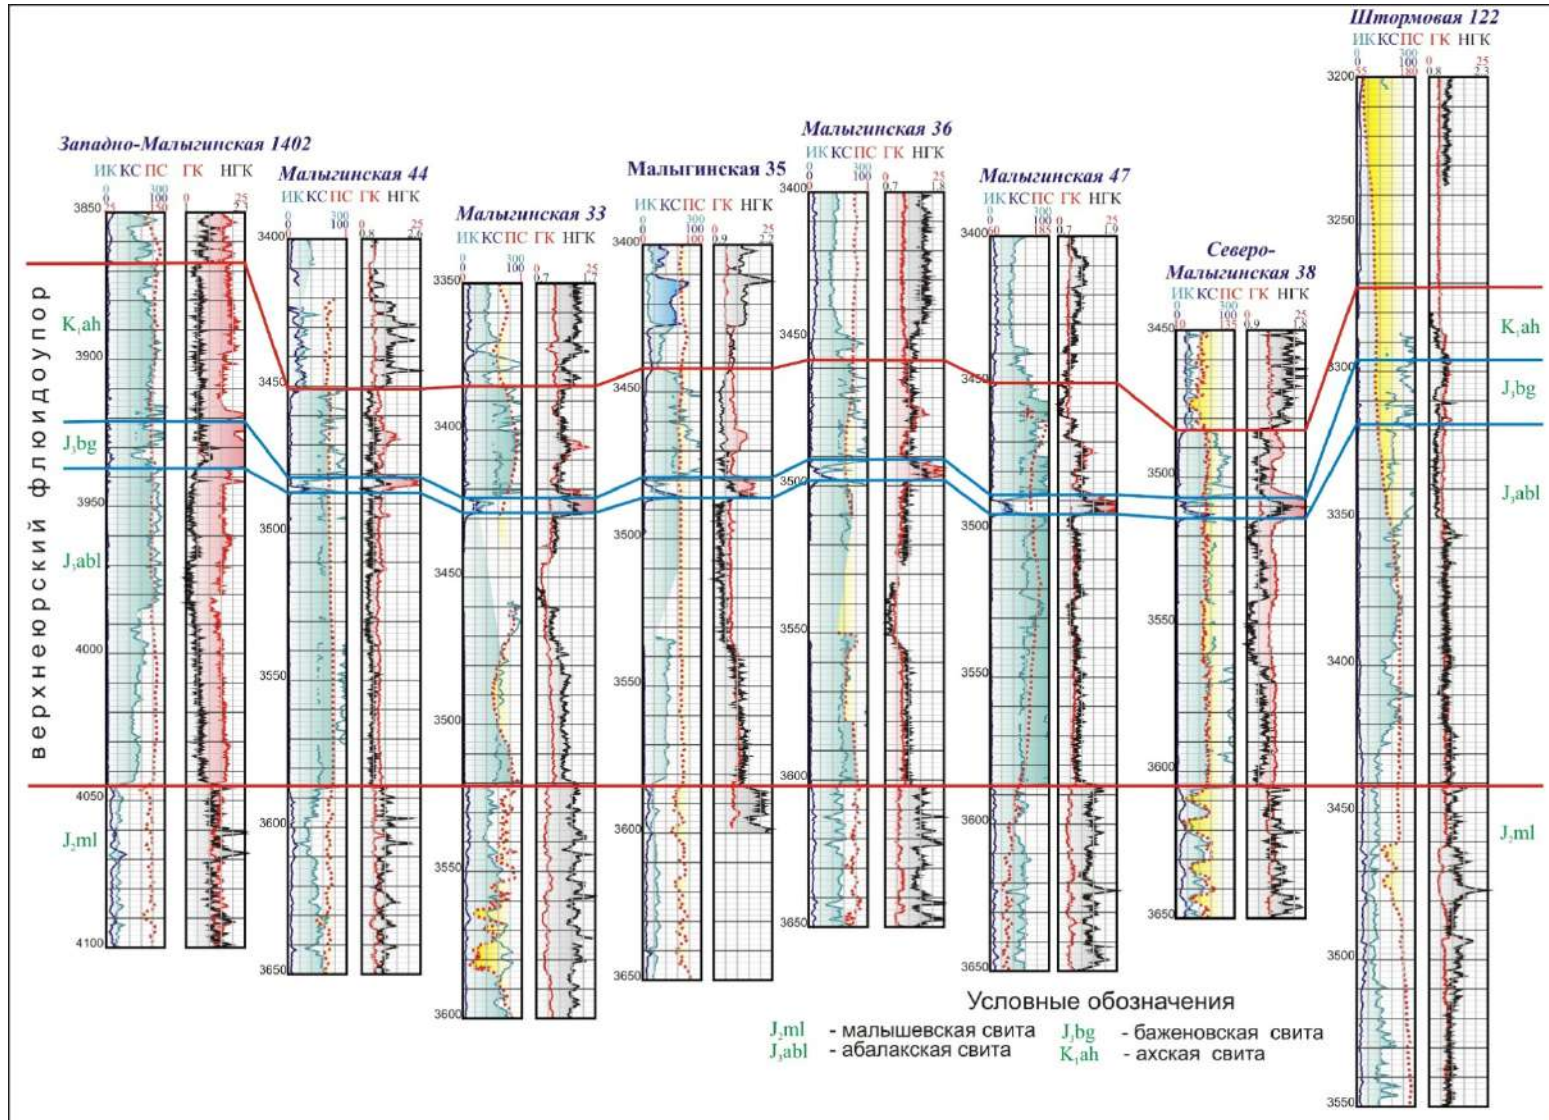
Западно-Малыгинская 1402
ИК КС ПС ГК НГК
0 300 0 25
0 100 2.3
25 150

3850 3900 3950 4000 4050 4100

верхнеюрский флюидоупор

$K_1ah$
$J_3bg$
$J_3abl$
$J_2ml$

Малыгинская 44
ИК КС ПС ГК НГК
0 300 0 25
0 100 0.8 2.6
3400 3450 3500 3550 3600 3650

Малыгинская 33
ИК КС ПС ГК НГК
0 300 0 25
0 100 0.7 2
3350 3400 3450 3500 3550 3600

Малыгинская 35
ИК КС ПС ГК НГК
0 300 0 25
0 100 0.9 2.2
0 100
3400 3450 3500 3550 3600 3650

Малыгинская 36
ИК КС ПС ГК НГК
0 300 0 25
0 100 0.7 1.8
3400 3450 3500 3550 3600 3650

Малыгинская 47
ИК КС ПС ГК НГК
0 300 0 25
0 100 0.7 1.9
60 185
3400 3450 3500 3550 3600 3650

Северо-Малыгинская 38
ИК КС ПС ГК НГК
0 300 0 25
0 100 0.9 1.8
10 135
3450 3500 3550 3600 3650

Штормовая 122
ИК КС ПС ГК НГК
0 300 0 25
0 100 0.8 2.3
55 180
3200 3250 3300 3350 3400 3450 3500 3550

$K_1ah$
$J_3bg$
$J_3abl$
$J_2ml$

Условные обозначения
$J_2ml$ - малышевская свита $J_3bg$ - баженовская свита
$J_3abl$ - абалакская свита $K_1ah$ - ахская свита